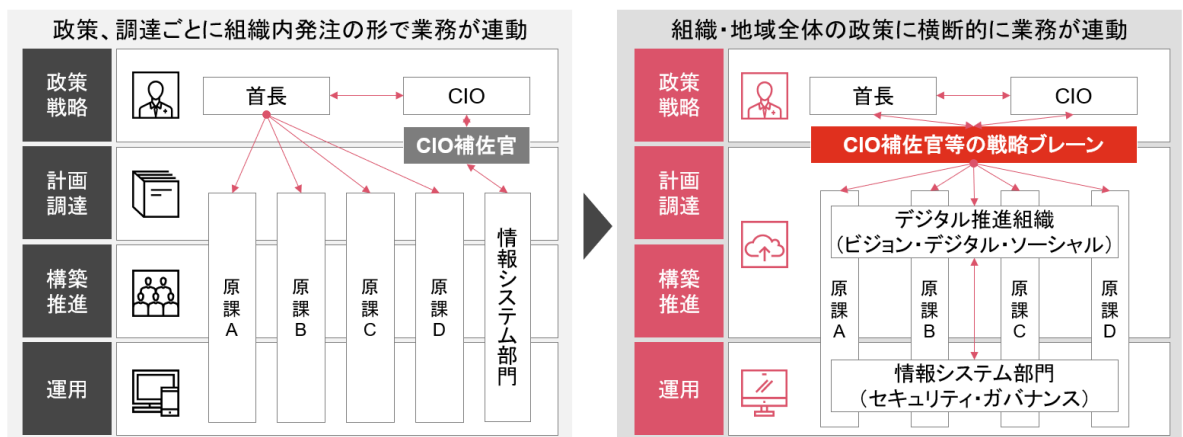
政策、調達ごとに組織内発注の形で業務が連動

政策戦略
計画調達
構築推進
運用

首長
CIO
CIO補佐官

原課A
原課B
原課C
原課D
情報システム部門

組織・地域全体の政策に横断的に業務が連動

政策戦略
計画調達
構築推進
運用

首長
CIO
CIO補佐官等の戦略ブレーン

デジタル推進組織
（ビジョン・デジタル・ソーシャル）

原課A
原課B
原課C
原課D

情報システム部門
（セキュリティ・ガバナンス）